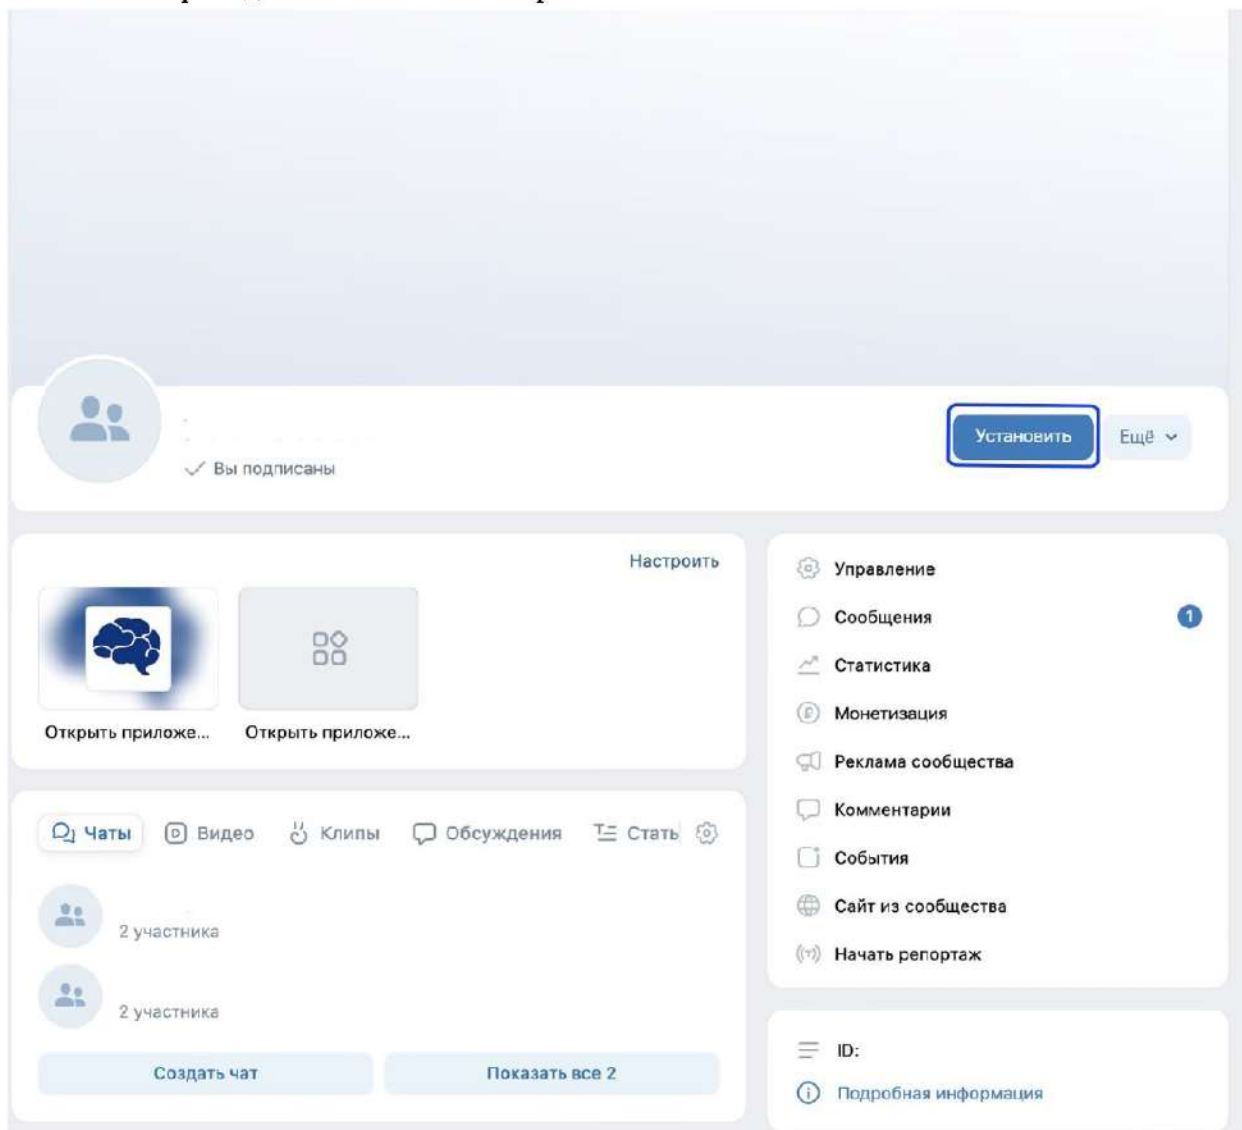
Вы подписаны

Установить

Ещё

Настроить

Открыть приложе...

Открыть приложе...

Чаты

Видео

Клипы

Обсуждения

Стать

2 участника

2 участника

Создать чат

Показать все 2

Управление

Сообщения

1

Статистика

Монетизация

Реклама сообщества

Комментарии

События

Сайт из сообщества

Начать репортаж

ID:

Подробная информация